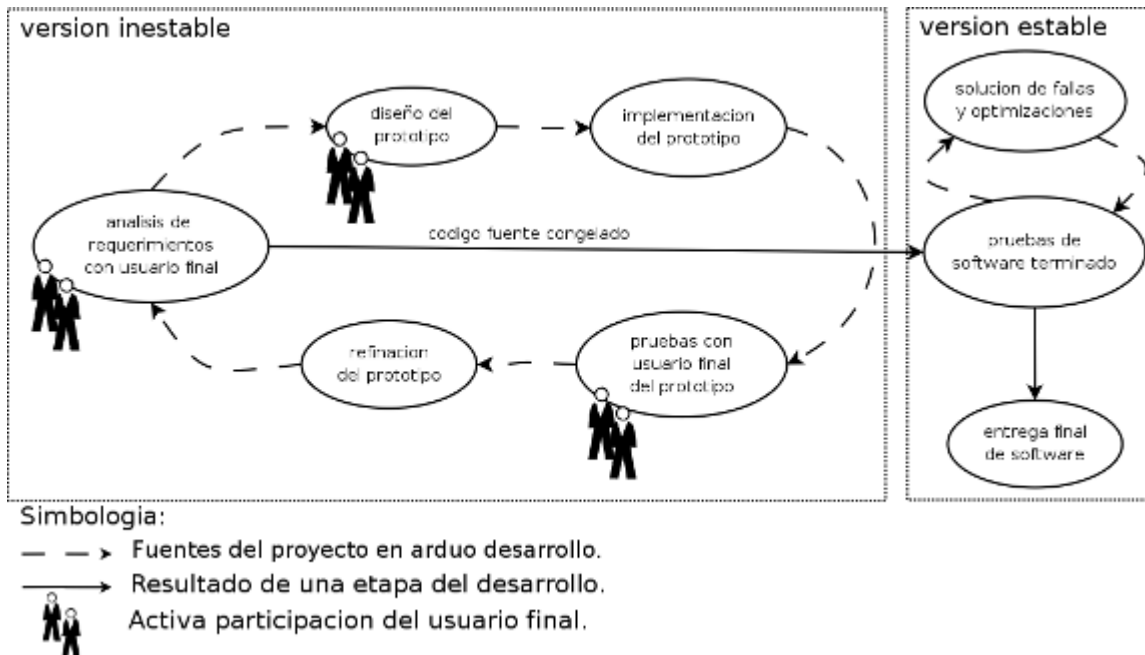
version inestable

diseño del prototipo

implementacion del prototipo

analisis de requerimientos con usuario final

codigo fuente congelado

refinacion del prototipo

pruebas con usuario final del prototipo

version estable

solucion de fallas y optimizaciones

pruebas de software terminado

entrega final de software

Simbologia:

Fuentes del proyecto en arduo desarrollo.

Resultado de una etapa del desarrollo.

Activa participacion del usuario final.